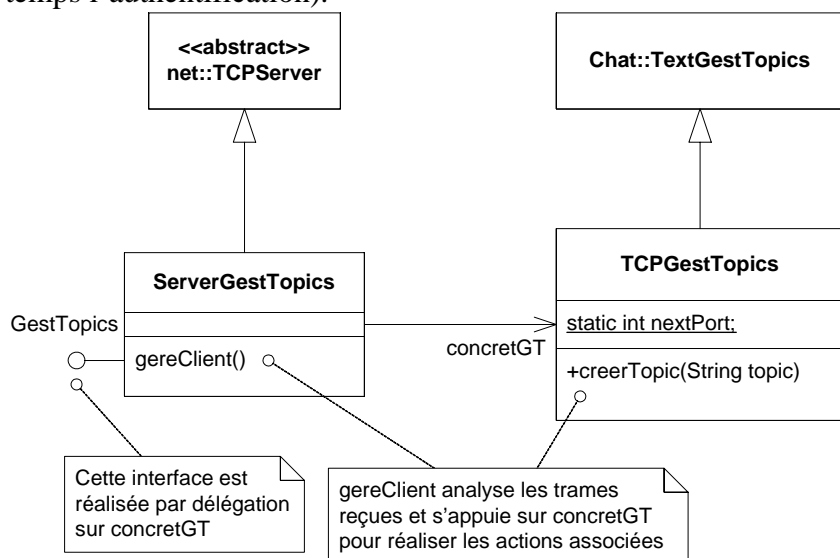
temps l'authentification).

<<abstract>>
net::TCPServer

Chat::TextGestTopics

ServerGestTopics

GestTopics

gereClient()

concretGT

TCPGestTopics

static int nextPort;

+creerTopic(String topic)

Cette interface est réalisée par délégation sur concretGT

gereClient analyse les trames reçues et s'appuie sur concretGT pour réaliser les actions associées